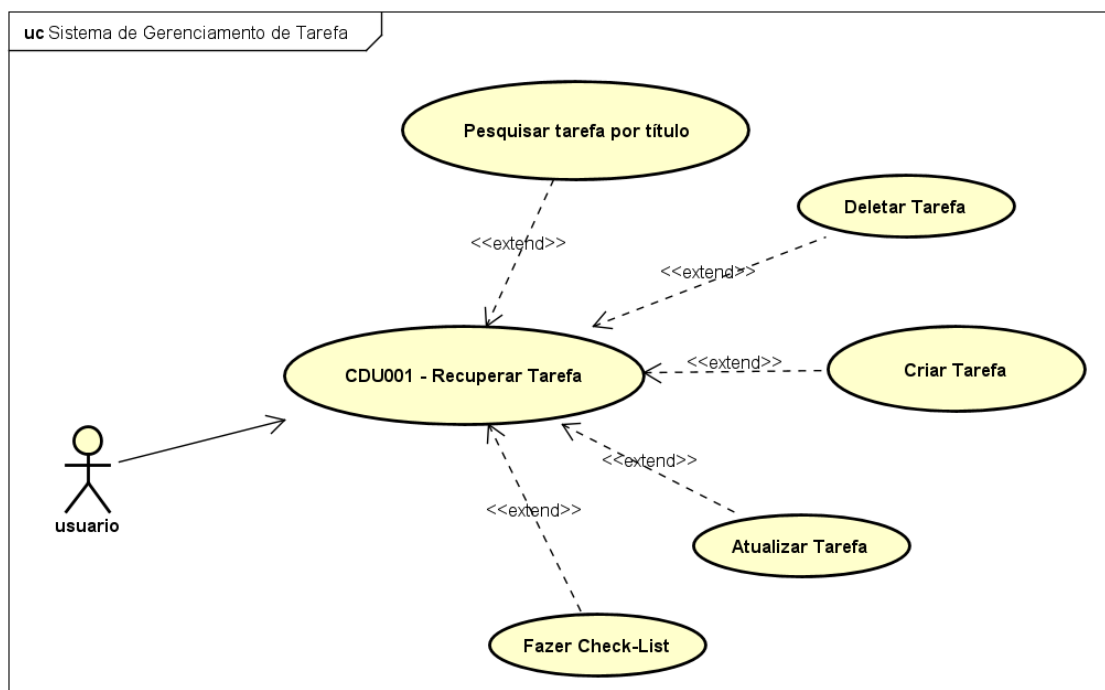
uc Sistema de Gerenciamento de Tarefa

Pesquisar tarefa por título

<<extend>>

Deletar Tarefa

<<extend>>

CDU001 - Recuperar Tarefa

<<extend>>

Criar Tarefa

<<extend>>

<<extend>>

Atualizar Tarefa

usuario

Fazer Check-List